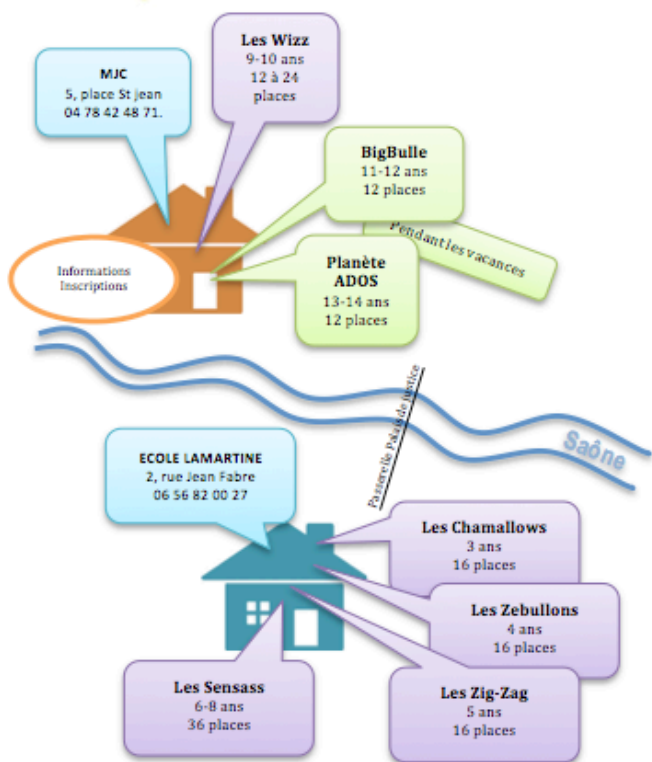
MJC
5, place St jean
04 78 42 48 71.

Les Wizz
9-10 ans
12 à 24 places

BigBulle
11-12 ans
12 places

Pendant les vacances

Informations
Inscriptions

Planète ADOS
13-14 ans
12 places

Passerelle Palais de Justice

Saône

ECOLE LAMARTINE
2, rue Jean Fabre
06 56 82 00 27

Les Chamallows
3 ans
16 places

Les Zebullons
4 ans
16 places

Les Sensass
6-8 ans
36 places

Les Zig-Zag
5 ans
16 places